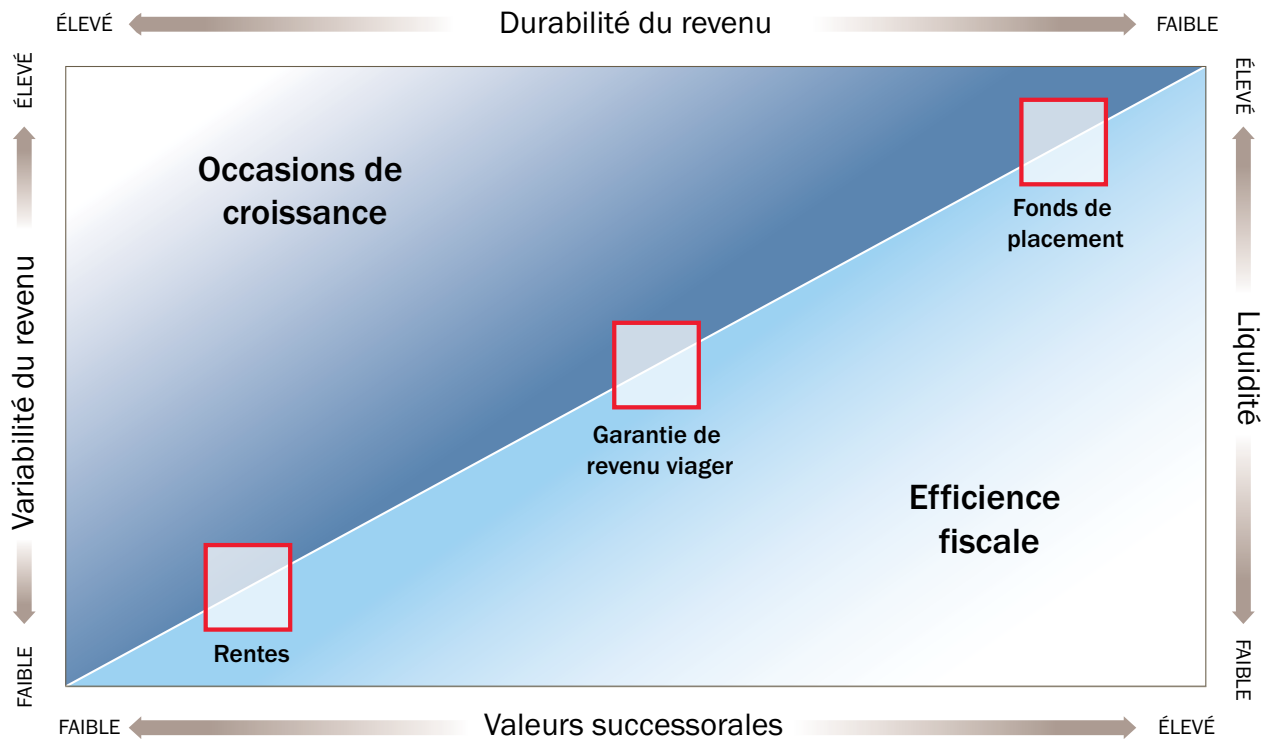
ÉLEVÉ Durabilité du revenu FAIBLE

ÉLEVÉ Variabilité du revenu FAIBLE

ÉLEVÉ Liquidité FAIBLE

Occasions de croissance

Fonds de placement

Garantie de revenu viager

Efficience fiscale

Rentes

FAIBLE Valeurs successorales ÉLEVÉ